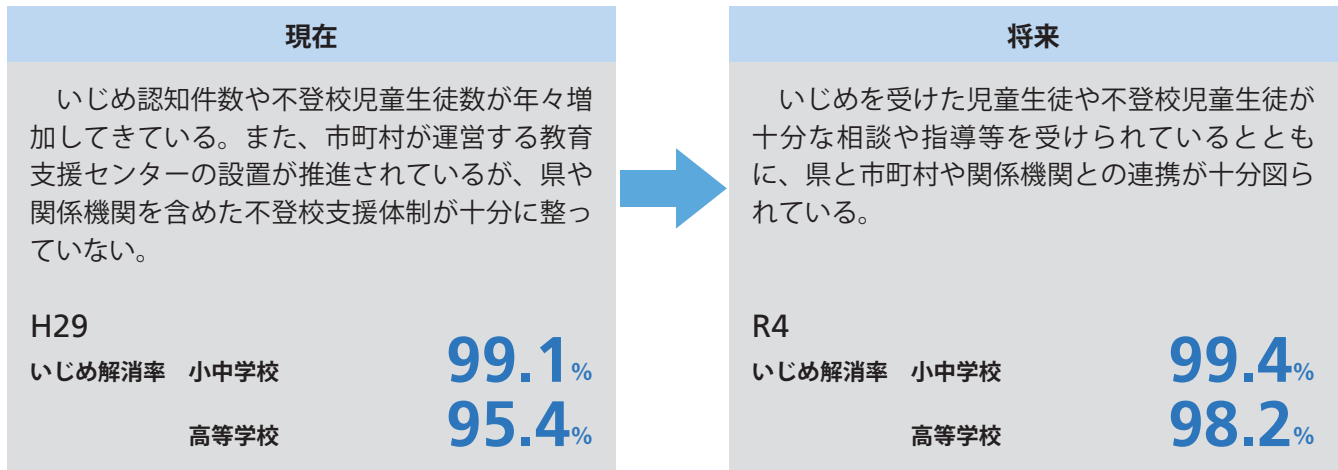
現在

いじめ認知件数や不登校児童生徒数が年々増加してきている。また、市町村が運営する教育支援センターの設置が推進されているが、県や関係機関を含めた不登校支援体制が十分に整っていない。

H29
いじめ解消率　小中学校　99.1%
高等学校　95.4%

将来

いじめを受けた児童生徒や不登校児童生徒が十分な相談や指導等を受けられているとともに、県と市町村や関係機関との連携が十分図られている。

R4
いじめ解消率　小中学校　99.4%
高等学校　98.2%